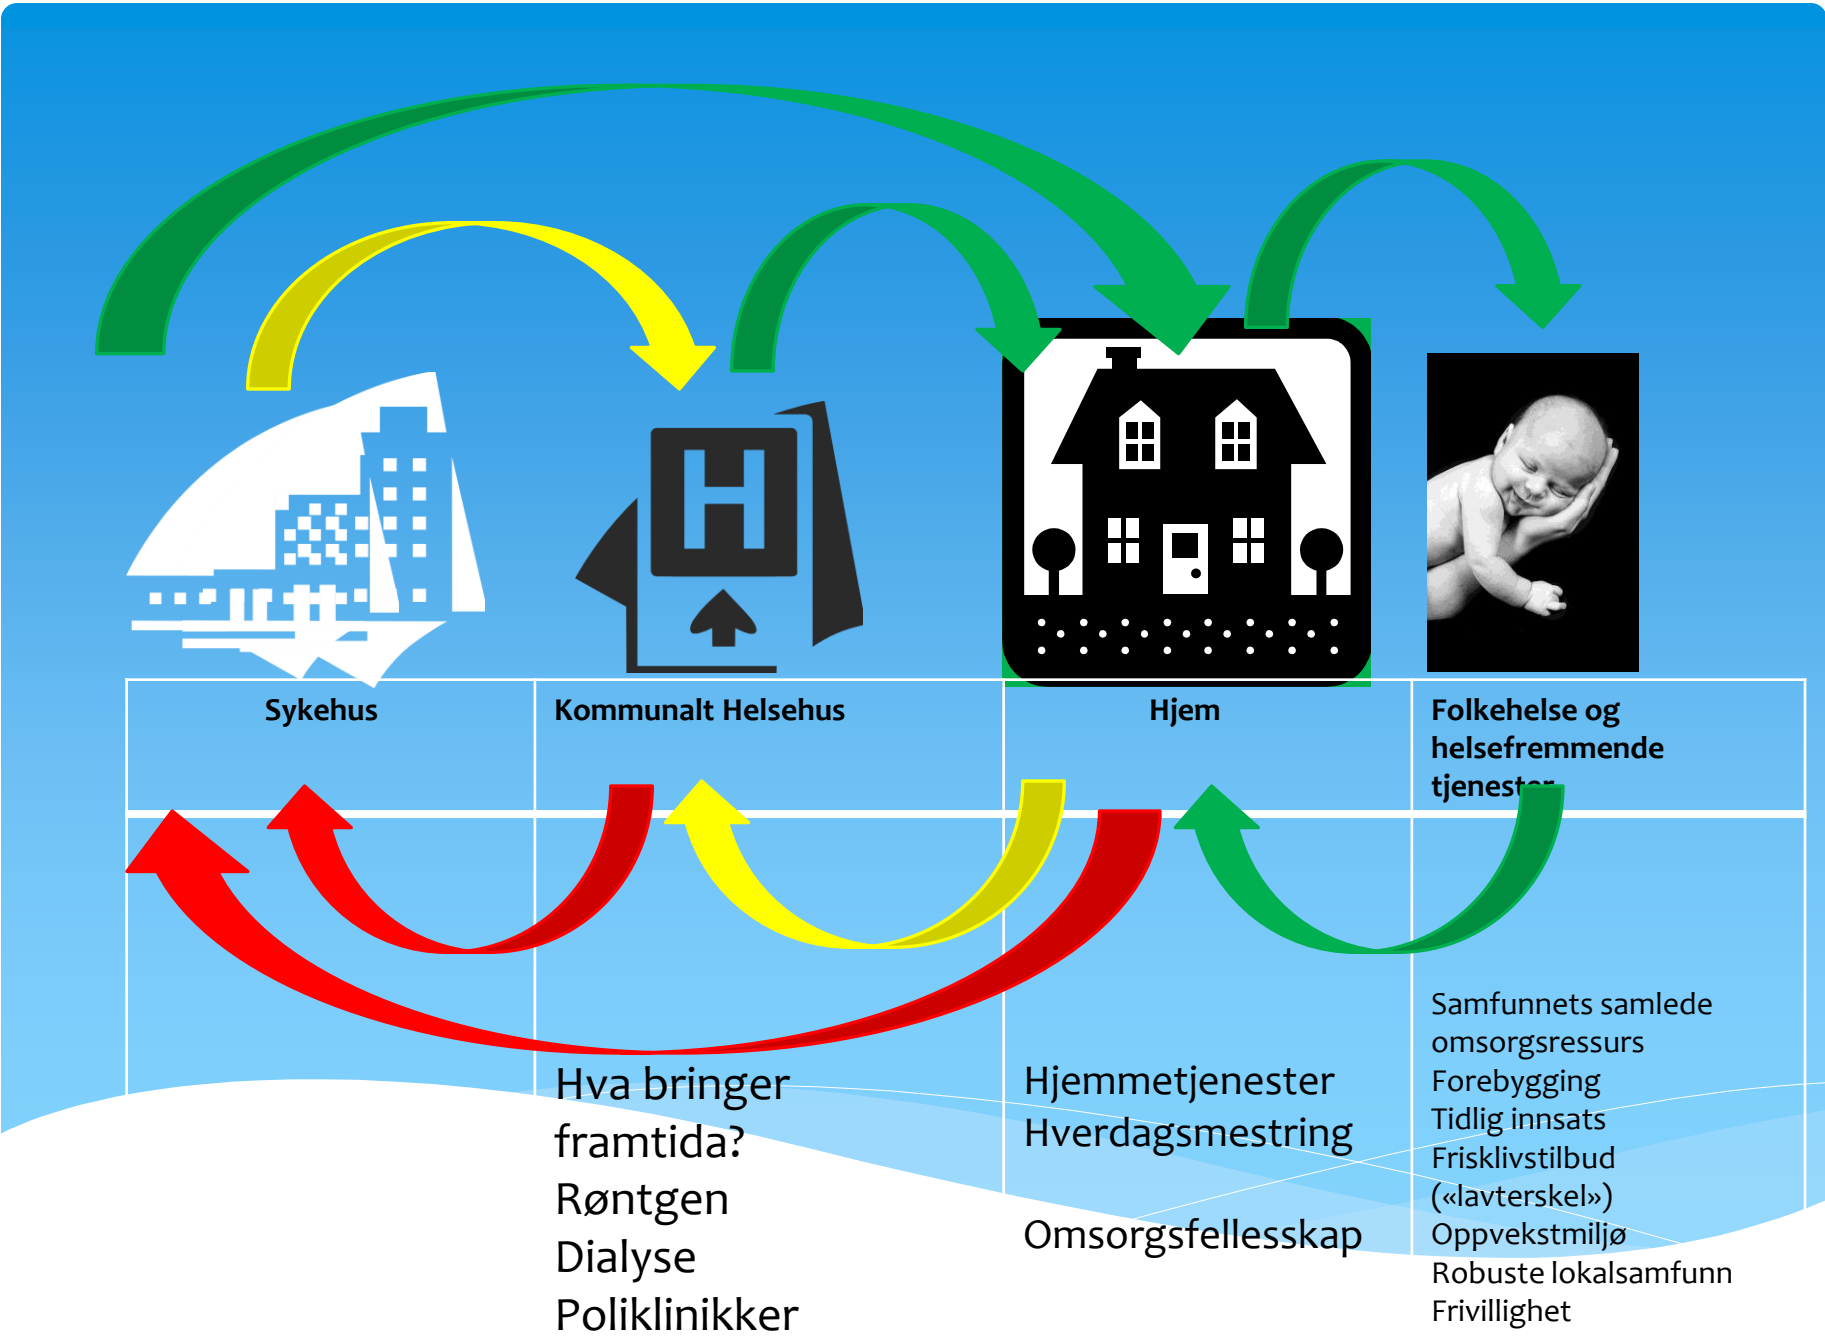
| Sykehus | Kommunalt Helsehus | Hjem | Folkehelse og helsefremmende tjenester |
|---|---|---|---|
| | Hva bringer framtida? Røntgen Dialyse Poliklinikker | Hjemmetjenester Hverdagsmestring Omsorgsfellesskap | Samfunnets samlede omsorgsressurs Forebygging Tidlig innsats Frisklivstilbud («lavterskel») Oppvekstmiljø Robuste lokalsamfunn Frivillighet |